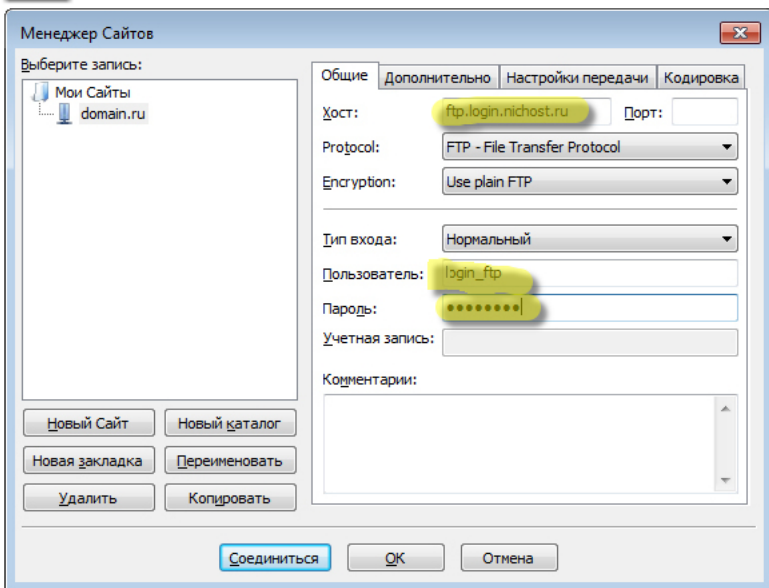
Менеджер Сайтов

Выберите запись:

Мои Сайты
domain.ru

Общие | Дополнительно | Настройки передачи | Кодировка

Хост: ftp.login.nichost.ru Порт:

Protocol: FTP - File Transfer Protocol

Encryption: Use plain FTP

Тип входа: Нормальный

Пользователь: login_ftp

Пароль: ••••••••

Учетная запись:

Комментарии:

Новый Сайт | Новый каталог

Новая закладка | Переименовать

Удалить | Копировать

Соединиться | OK | Отмена